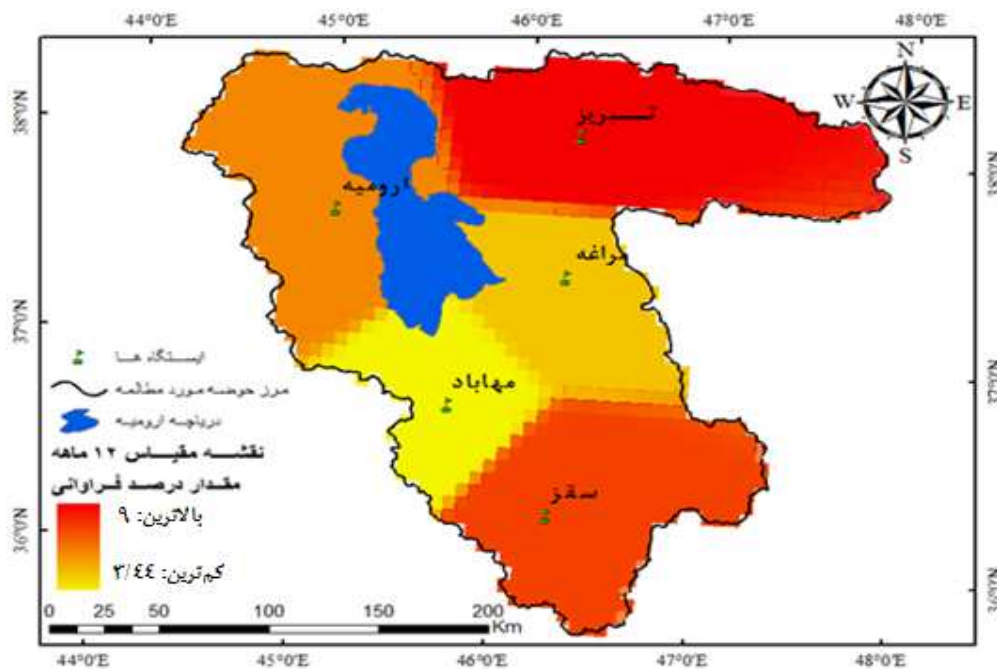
44°0'E
45°0'E
46°0'E
47°0'E
48°0'E

38°0'N
37°0'N
36°0'N

38°0'N
37°0'N
36°0'N

N
W
E
S

تبریز
ارومیه
مراغه
مهاباد
سقز

ایستگاه ها
مرز حوضه مورد مطالعه
دریاچه ارومیه

نقشه مقیاس ۱۲ ماهه
مقدار درصد فراوانی
بالاترین: ۹
کم‌ترین: ۳/٤٤

0 25 50 100 150 200 Km

44°0'E
45°0'E
46°0'E
47°0'E
48°0'E